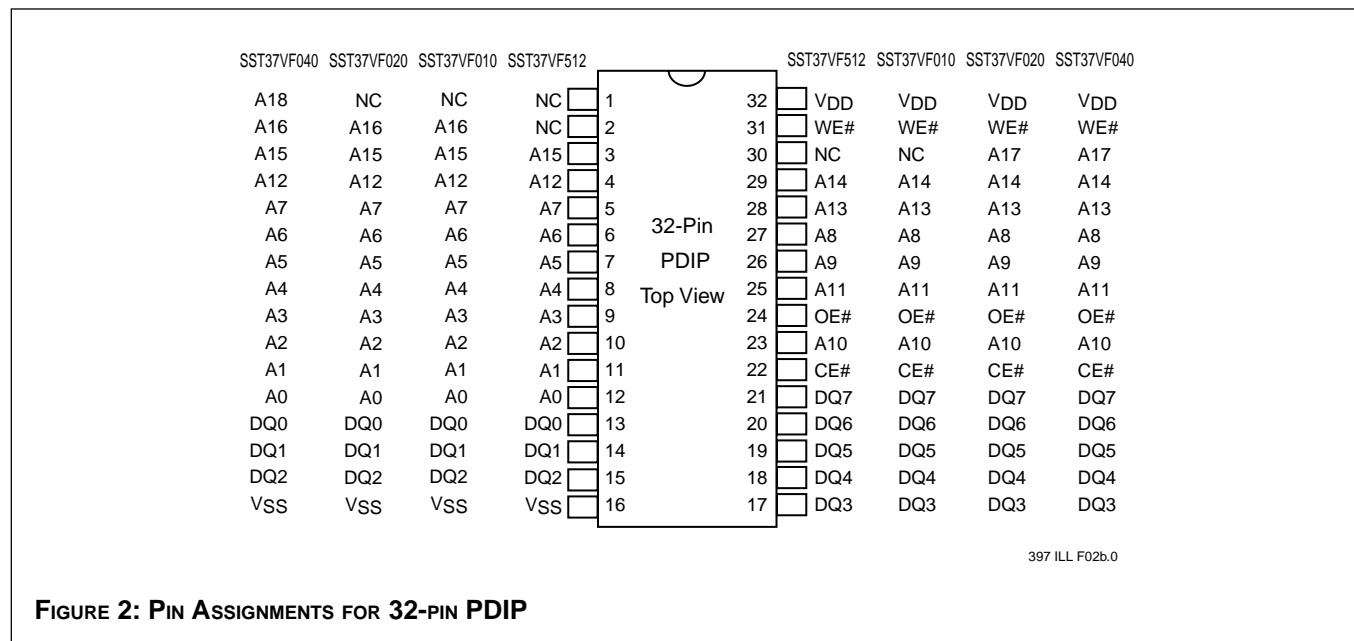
| SST37VF040 | SST37VF020 | SST37VF010 | SST37VF512 | | | | SST37VF512 | SST37VF010 | SST37VF020 | SST37VF040 |
|---|---|---|---|---|---|---|---|---|---|---|
| A18 | NC | NC | NC | 1 | | 32 | VDD | VDD | VDD | VDD |
| A16 | A16 | A16 | NC | 2 | | 31 | WE# | WE# | WE# | WE# |
| A15 | A15 | A15 | A15 | 3 | | 30 | NC | NC | A17 | A17 |
| A12 | A12 | A12 | A12 | 4 | | 29 | A14 | A14 | A14 | A14 |
| A7 | A7 | A7 | A7 | 5 | 32-Pin | 28 | A13 | A13 | A13 | A13 |
| A6 | A6 | A6 | A6 | 6 | PDIP | 27 | A8 | A8 | A8 | A8 |
| A5 | A5 | A5 | A5 | 7 | Top View | 26 | A9 | A9 | A9 | A9 |
| A4 | A4 | A4 | A4 | 8 | | 25 | A11 | A11 | A11 | A11 |
| A3 | A3 | A3 | A3 | 9 | | 24 | OE# | OE# | OE# | OE# |
| A2 | A2 | A2 | A2 | 10 | | 23 | A10 | A10 | A10 | A10 |
| A1 | A1 | A1 | A1 | 11 | | 22 | CE# | CE# | CE# | CE# |
| A0 | A0 | A0 | A0 | 12 | | 21 | DQ7 | DQ7 | DQ7 | DQ7 |
| DQ0 | DQ0 | DQ0 | DQ0 | 13 | | 20 | DQ6 | DQ6 | DQ6 | DQ6 |
| DQ1 | DQ1 | DQ1 | DQ1 | 14 | | 19 | DQ5 | DQ5 | DQ5 | DQ5 |
| DQ2 | DQ2 | DQ2 | DQ2 | 15 | | 18 | DQ4 | DQ4 | DQ4 | DQ4 |
| VSS | VSS | VSS | VSS | 16 | | 17 | DQ3 | DQ3 | DQ3 | DQ3 |

397 ILL F02b.0

FIGURE 2: PIN ASSIGNMENTS FOR 32-PIN PDIP